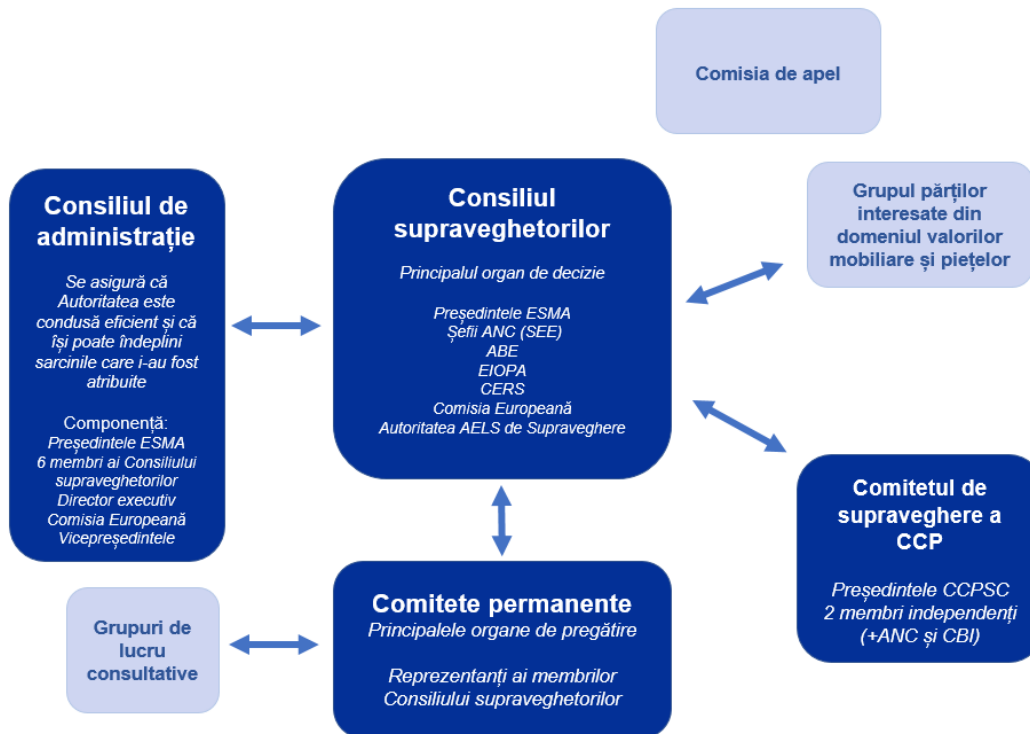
Comisia de apel

Consiliul de administrație

Se asigură că Autoritatea este condusă eficient și că își poate îndeplini sarcinile care i-au fost atribuite

Componență:
Președintele ESMA
6 membri ai Consiliului supraveghetorilor
Director executiv
Comisia Europeană
Vicepreședintele

Consiliul supraveghetorilor

Principalul organ de decizie

Președintele ESMA
Șefii ANC (SEE)
ABE
EIOPA
CERS
Comisia Europeană
Autoritatea AELS de Supraveghere

Grupul părților interesate din domeniul valorilor mobiliare și piețelor

Comitetul de supraveghere a CCP

Președintele CCPSC
2 membri independenți
(+ANC și CBI)

Grupuri de lucru consultative

Comitete permanente
Principalele organe de pregătire

Reprezentanți ai membrilor Consiliului supraveghetorilor